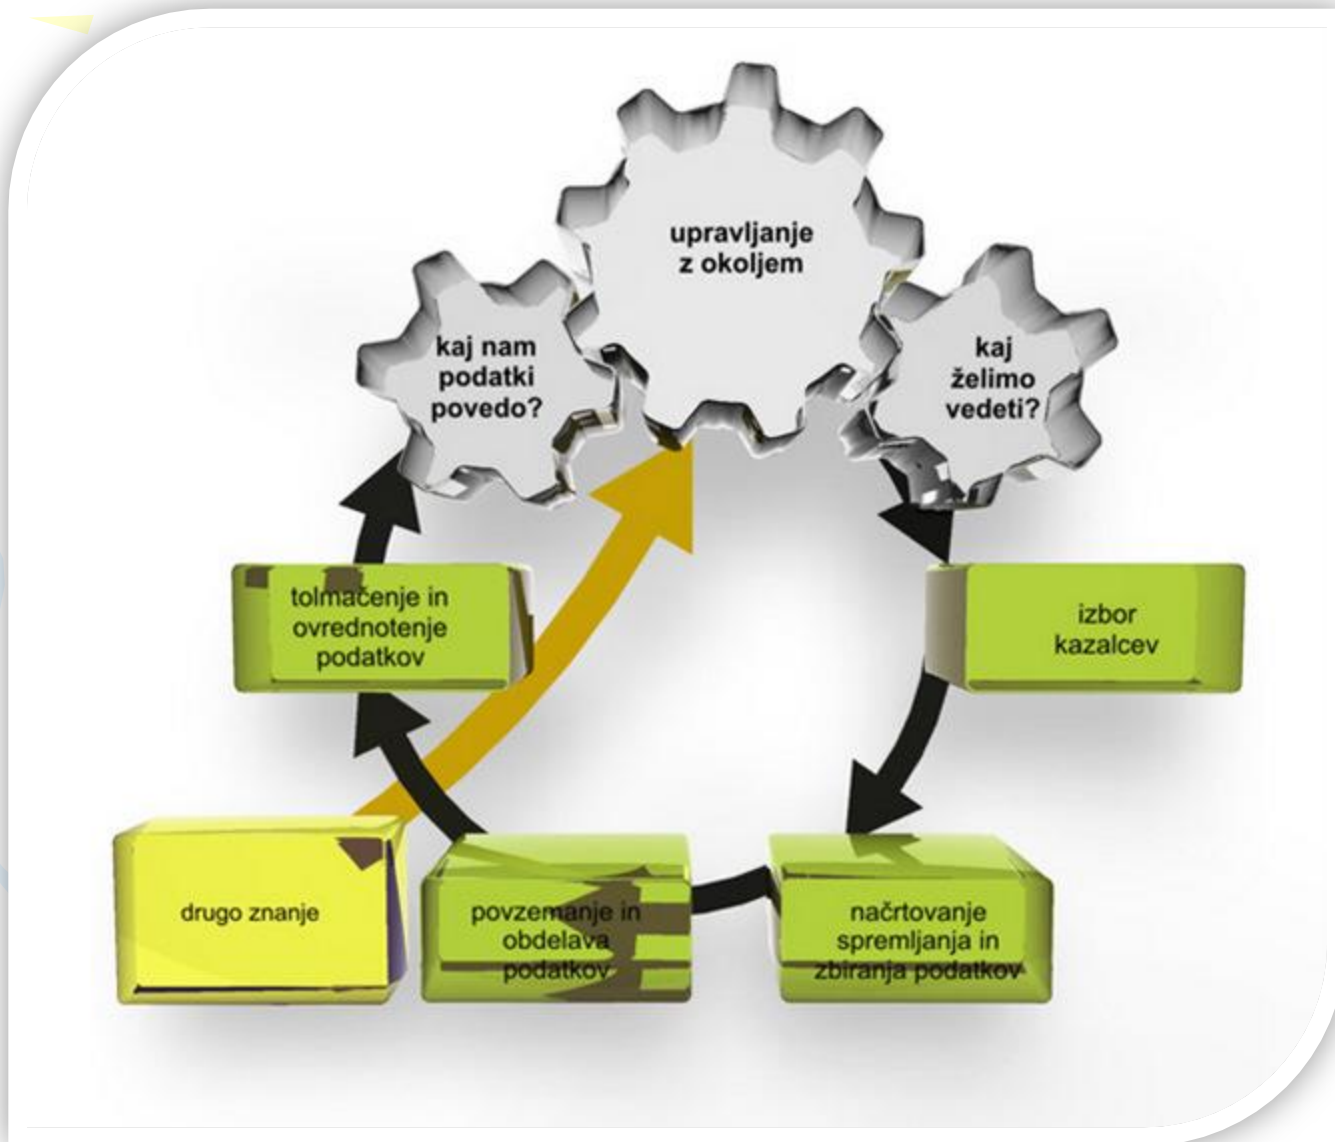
upravljanje z okoljem

kaj nam podatki povedo?

kaj želimo vedeti?

tolmačenje in ovrednotenje podatkov

izbor kazalcev

drugo znanje

povzemanje in obdelava podatkov

načrtovanje spremljanja in zbiranja podatkov